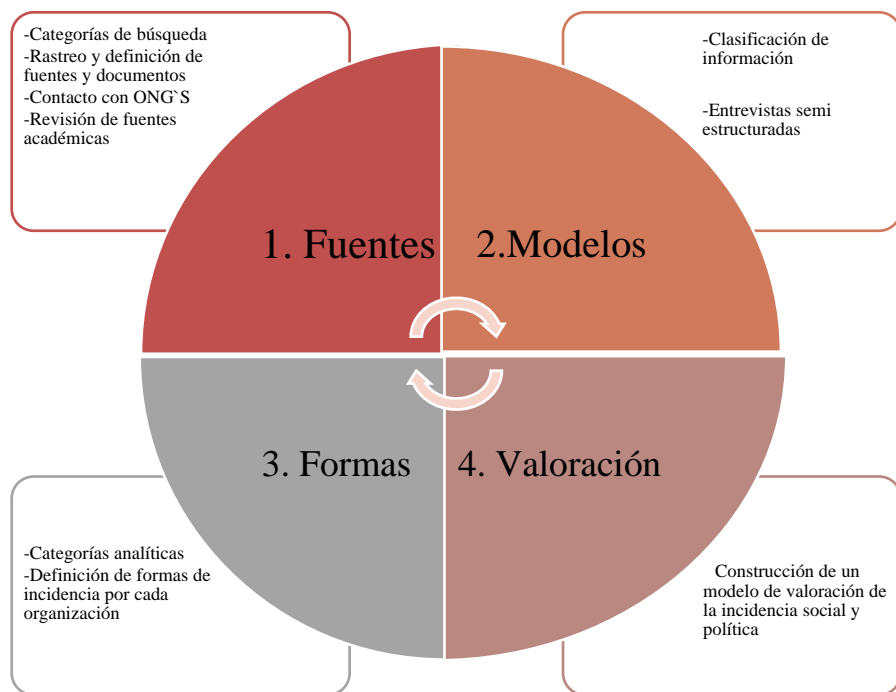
-Categorías de búsqueda
-Rastreo y definición de fuentes y documentos
-Contacto con ONG`S
-Revisión de fuentes académicas

-Clasificación de información

-Entrevistas semi estructuradas

1. Fuentes

2.Modelos

3. Formas

4. Valoración

-Categorías analíticas
-Definición de formas de incidencia por cada organización

Construcción de un modelo de valoración de la incidencia social y política